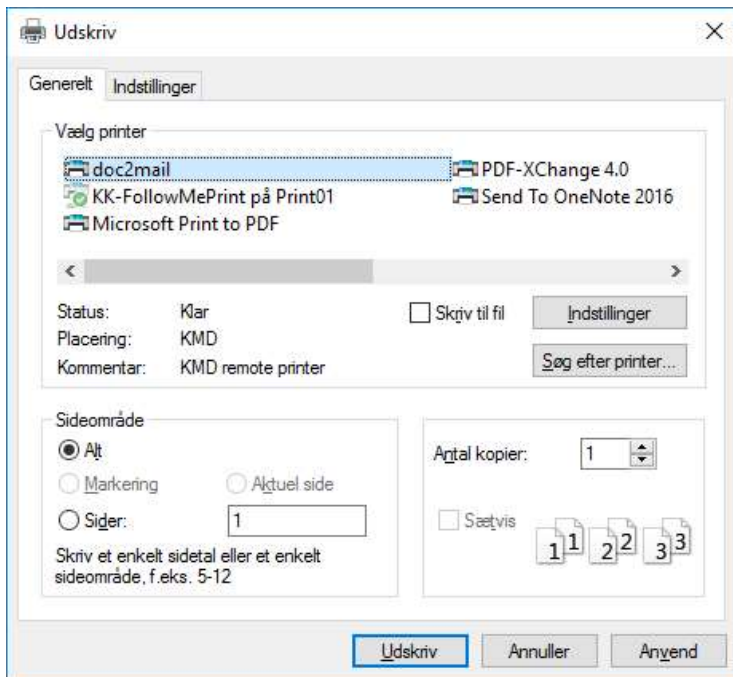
Udskriv

Generelt | Indstillinger

Vælg printer

doc2mail
KK-FollowMePrint på Print01
Microsoft Print to PDF
PDF-XChange 4.0
Send To OneNote 2016

Status: Klar
Placering: KMD
Kommentar: KMD remote printer

Skriv til fil

Indstillinger

Søg efter printer...

Sideområde

Alt

Markering

Aktuel side

Sider: 1

Skriv et enkelt sidetal eller et enkelt sideområde, f.eks. 5-12

Antal kopier: 1

Sætvis

1 1 2 2 3 3

Udskriv | Annuller | Anvend